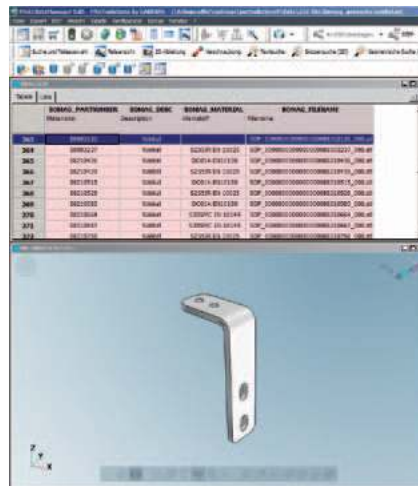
BOMAG_PARTNUMBER | BOMAG_DESC | BOMAG_MATERIAL | BOMAG_FILENAME

| | Sachnummer | Description | Werkstoff | Filename |
|---|---|---|---|---|
| 363 | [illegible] | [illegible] | | SDP_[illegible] |
| 364 | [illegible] | Winkel | S235JR EN 10025 | SDP_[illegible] |
| 365 | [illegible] | Winkel | DC01A EN 10130 | SDP_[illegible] |
| 366 | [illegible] | Winkel | S235JR EN 10025 | SDP_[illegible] |
| 367 | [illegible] | Winkel | DC01A EN 10130 | SDP_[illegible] |
| 368 | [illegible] | Winkel | S235JR EN 10025 | SDP_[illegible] |
| 369 | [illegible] | Winkel | DC01A EN 10130 | SDP_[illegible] |
| 370 | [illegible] | Winkel | C35SPC 10 10144 | SDP_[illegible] |
| 371 | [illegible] | Winkel | C35SPC 10 10144 | SDP_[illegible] |
| 372 | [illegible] | Winkel | S235JR EN 10025 | SDP_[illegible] |

Z
Y
X